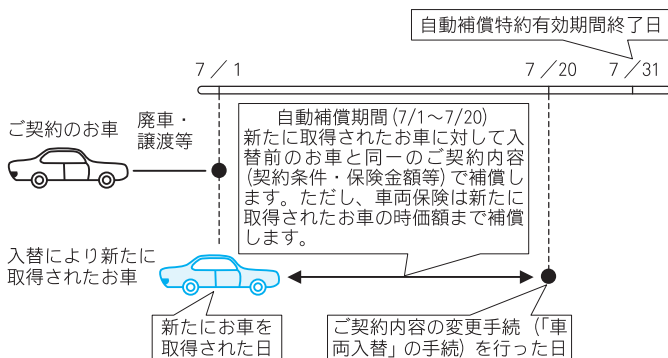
自動補償特約有効期間終了日

7／1

7／20

7／31

ご契約のお車

廃車・譲渡等

自動補償期間 (7/1～7/20)
新たに取得されたお車に対して入替前のお車と同一のご契約内容(契約条件・保険金額等)で補償します。ただし、車両保険は新たに取得されたお車の時価額まで補償します。

入替により新たに取得されたお車

新たにお車を取得された日

ご契約内容の変更手続（「車両入替」の手続）を行った日